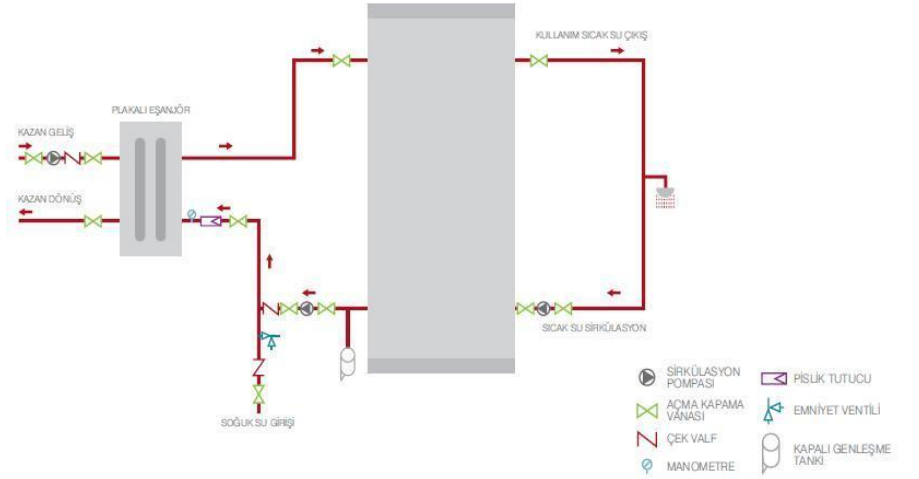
KULLANIM SICAK SU ÇIKIŞ

PLAKALI EŞANJÖR

KAZAN GELİŞ

KAZAN DÖNÜŞ

SICAK SU SİRKÜLASYON

SOĞUK SU GİRİŞİ

SİRKÜLASYON POMPASI

AÇMA KAPAMA VANASI

ÇEK VALF

MANOMETRE

PİSLİK TUTUCU

EMNİYET VENTİLİ

KAPALI GENLEŞME TANKI